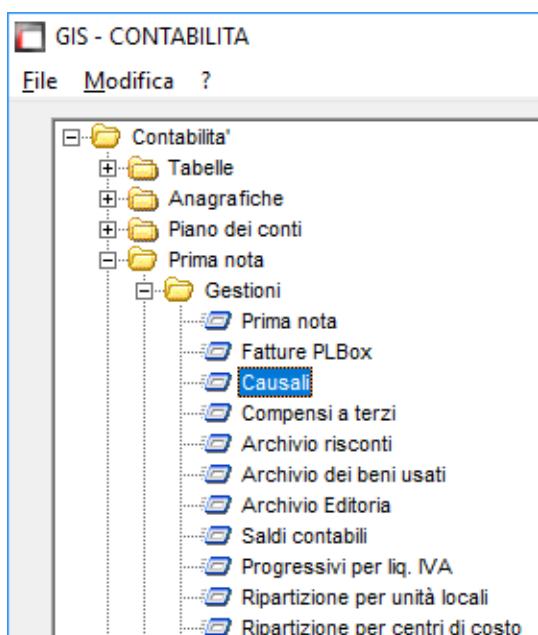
GIS - CONTABILITA

File Modifica ?

Contabilita'
Tabelle
Anagrafiche
Piano dei conti
Prima nota
Gestioni
Prima nota
Fatture PLBox
Causali
Compensi a terzi
Archivio risconti
Archivio dei beni usati
Archivio Editoria
Saldi contabili
Progressivi per liq. IVA
Ripartizione per unità locali
Ripartizione per centri di costo